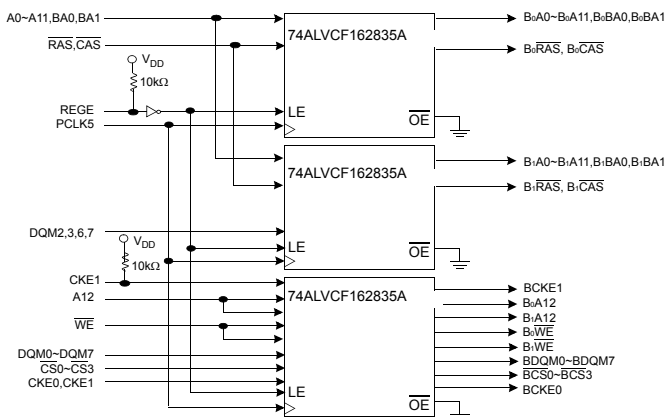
A0~A11,BA0,BA1
$\overline{RAS}$,$\overline{CAS}$
$V_{DD}$
10kΩ
REGE
PCLK5
74ALVCF162835A
LE
$\overline{OE}$
$B_0A0$~$B_0A11$,$B_0BA0$,$B_0BA1$
$B_0\overline{RAS}$, $B_0\overline{CAS}$
74ALVCF162835A
$B_1A0$~$B_1A11$,$B_1BA0$,$B_1BA1$
$B_1\overline{RAS}$, $B_1\overline{CAS}$
DQM2,3,6,7
$V_{DD}$
10kΩ
LE
$\overline{OE}$
CKE1
A12
$\overline{WE}$
DQM0~DQM7
$\overline{CS0}$~$\overline{CS3}$
CKE0,CKE1
74ALVCF162835A
LE
$\overline{OE}$
BCKE1
$B_0A12$
$B_1A12$
$B_0\overline{WE}$
$B_1\overline{WE}$
BDQM0~BDQM7
$\overline{BCS0}$~$\overline{BCS3}$
BCKE0